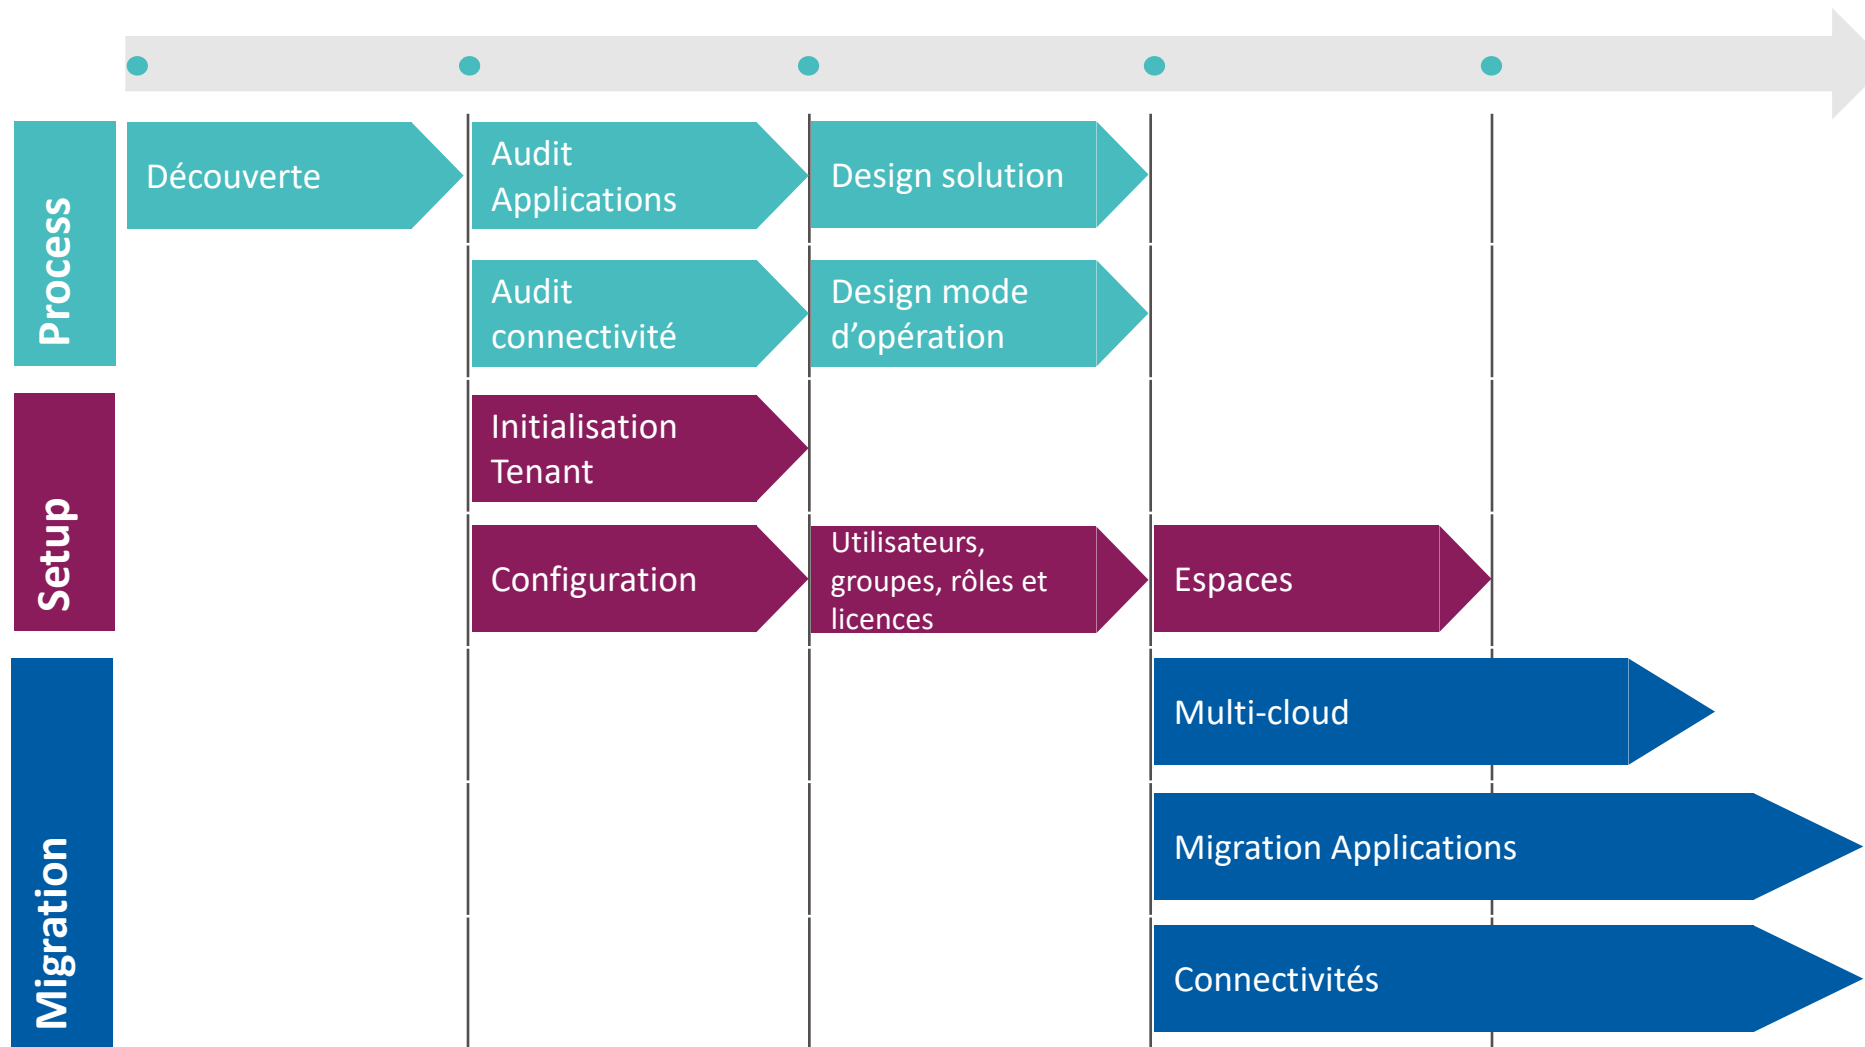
Process

Découverte

Audit Applications

Design solution

Audit connectivité

Design mode d’opération

Setup

Initialisation Tenant

Configuration

Utilisateurs, groupes, rôles et licences

Espaces

Migration

Multi-cloud

Migration Applications

Connectivités